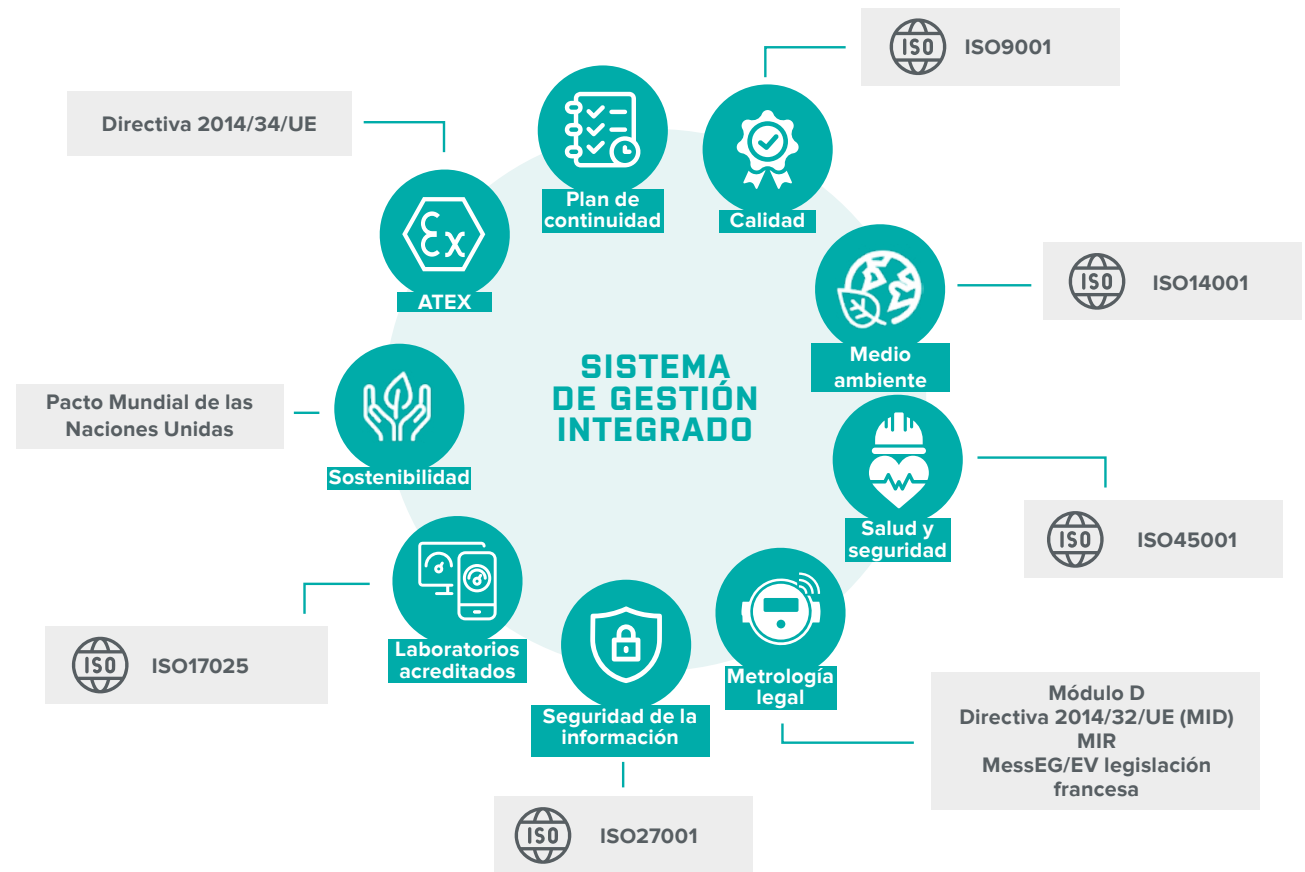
SISTEMA DE GESTIÓN INTEGRADO

Plan de continuidad

Calidad

ISO ISO9001

Directiva 2014/34/UE

Ex

ATEX

Medio ambiente

ISO ISO14001

Pacto Mundial de las Naciones Unidas

Sostenibilidad

Salud y seguridad

ISO ISO45001

Laboratorios acreditados

ISO ISO17025

Metrología legal

Módulo D
Directiva 2014/32/UE (MID)
MIR
MessEG/EV legislación francesa

Seguridad de la información

ISO ISO27001